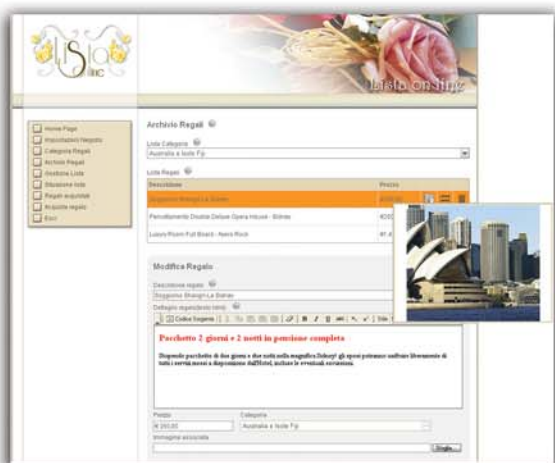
Lista on line

Lista on line

Home Page
Impostazioni Negozio
Categorie Regali
Archivio Regali
Gestione Liste
Situazione liste
Regali acquistati
Acquisto regalo
Esci

Archivio Regali

Lista Categoria
Australia e Isole Fiji

Lista Regali
| Descrizione | Prezzo |
|---|---|
| Soggiorno Shangri-La Dubai | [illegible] |
| Pernottamento Double Deluxe Opera House - Sidney | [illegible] |
| Luxury Room Full Board - Ayers Rock | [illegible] |

Modifica Regalo

Descrizione regalo
Soggiorno Shangri-La Dubai
Dettaglio regalo(testo html)
Codice Sorgente

Pacchetto 2 giorni e 2 notti in pensione completa

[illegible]

Prezzo
€ 260,00
Categoria
Australia e Isole Fiji
Immagine associata
Sfoglia...